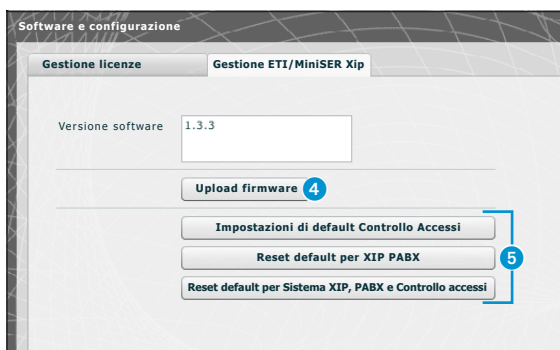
Software e configurazione

Gestione licenze

Gestione ETI/MiniSER Xip

Versione software

1.3.3

Upload firmware

4

Impostazioni di default Controllo Accessi

Reset default per XIP PABX

Reset default per Sistema XIP, PABX e Controllo accessi

5